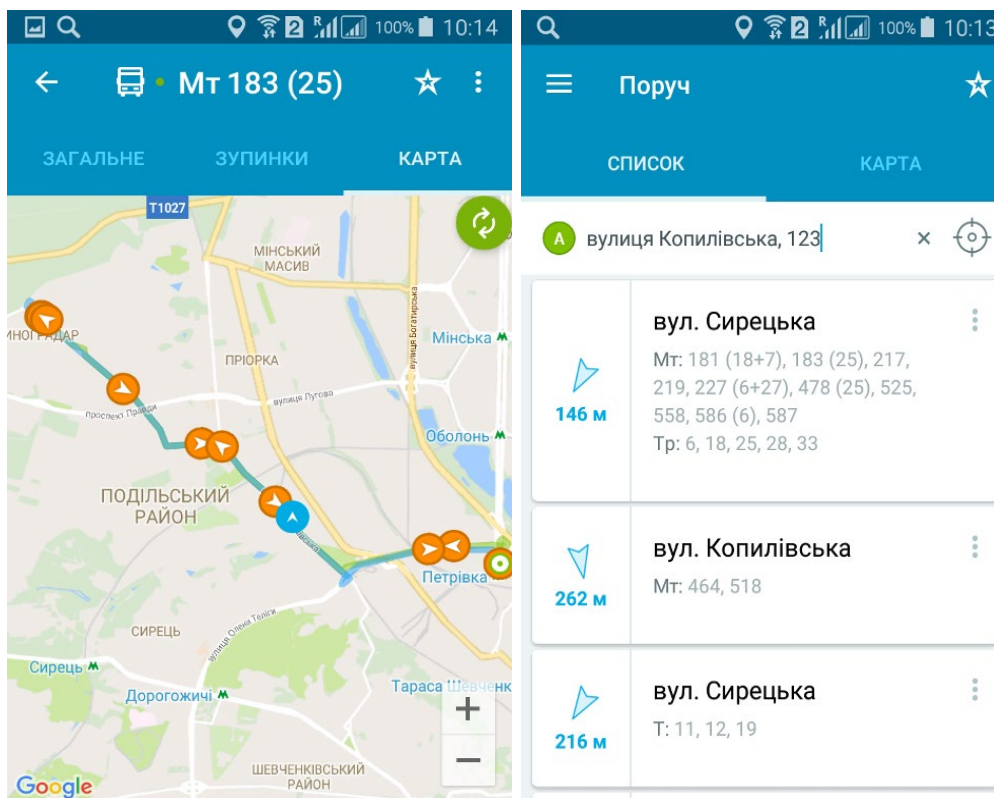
100% 10:14

Мт 183 (25)

ЗАГАЛЬНЕ ЗУПИНКИ КАРТА

T1027
МІНСЬКИЙ МАСИВ
ИНОГРАДАР
ПРІОРКА
вулиця Богатирська
Мінська
вулиця Лугова
проспект Правди
Оболонь
ПОДІЛЬСЬКИЙ РАЙОН
Петрівка
СИРЕЦЬ
вулиця Олени Теліги
Сирець
Дорогожичі
Тараса Шевченк
ШЕВЧЕНКІВСЬКИЙ РАЙОН
Google
+
−

100% 10:13

Поруч

СПИСОК КАРТА

A вулиця Копилівська, 123

146 м
вул. Сирецька
Мт: 181 (18+7), 183 (25), 217, 219, 227 (6+27), 478 (25), 525, 558, 586 (6), 587
Тр: 6, 18, 25, 28, 33

262 м
вул. Копилівська
Мт: 464, 518

216 м
вул. Сирецька
Т: 11, 12, 19